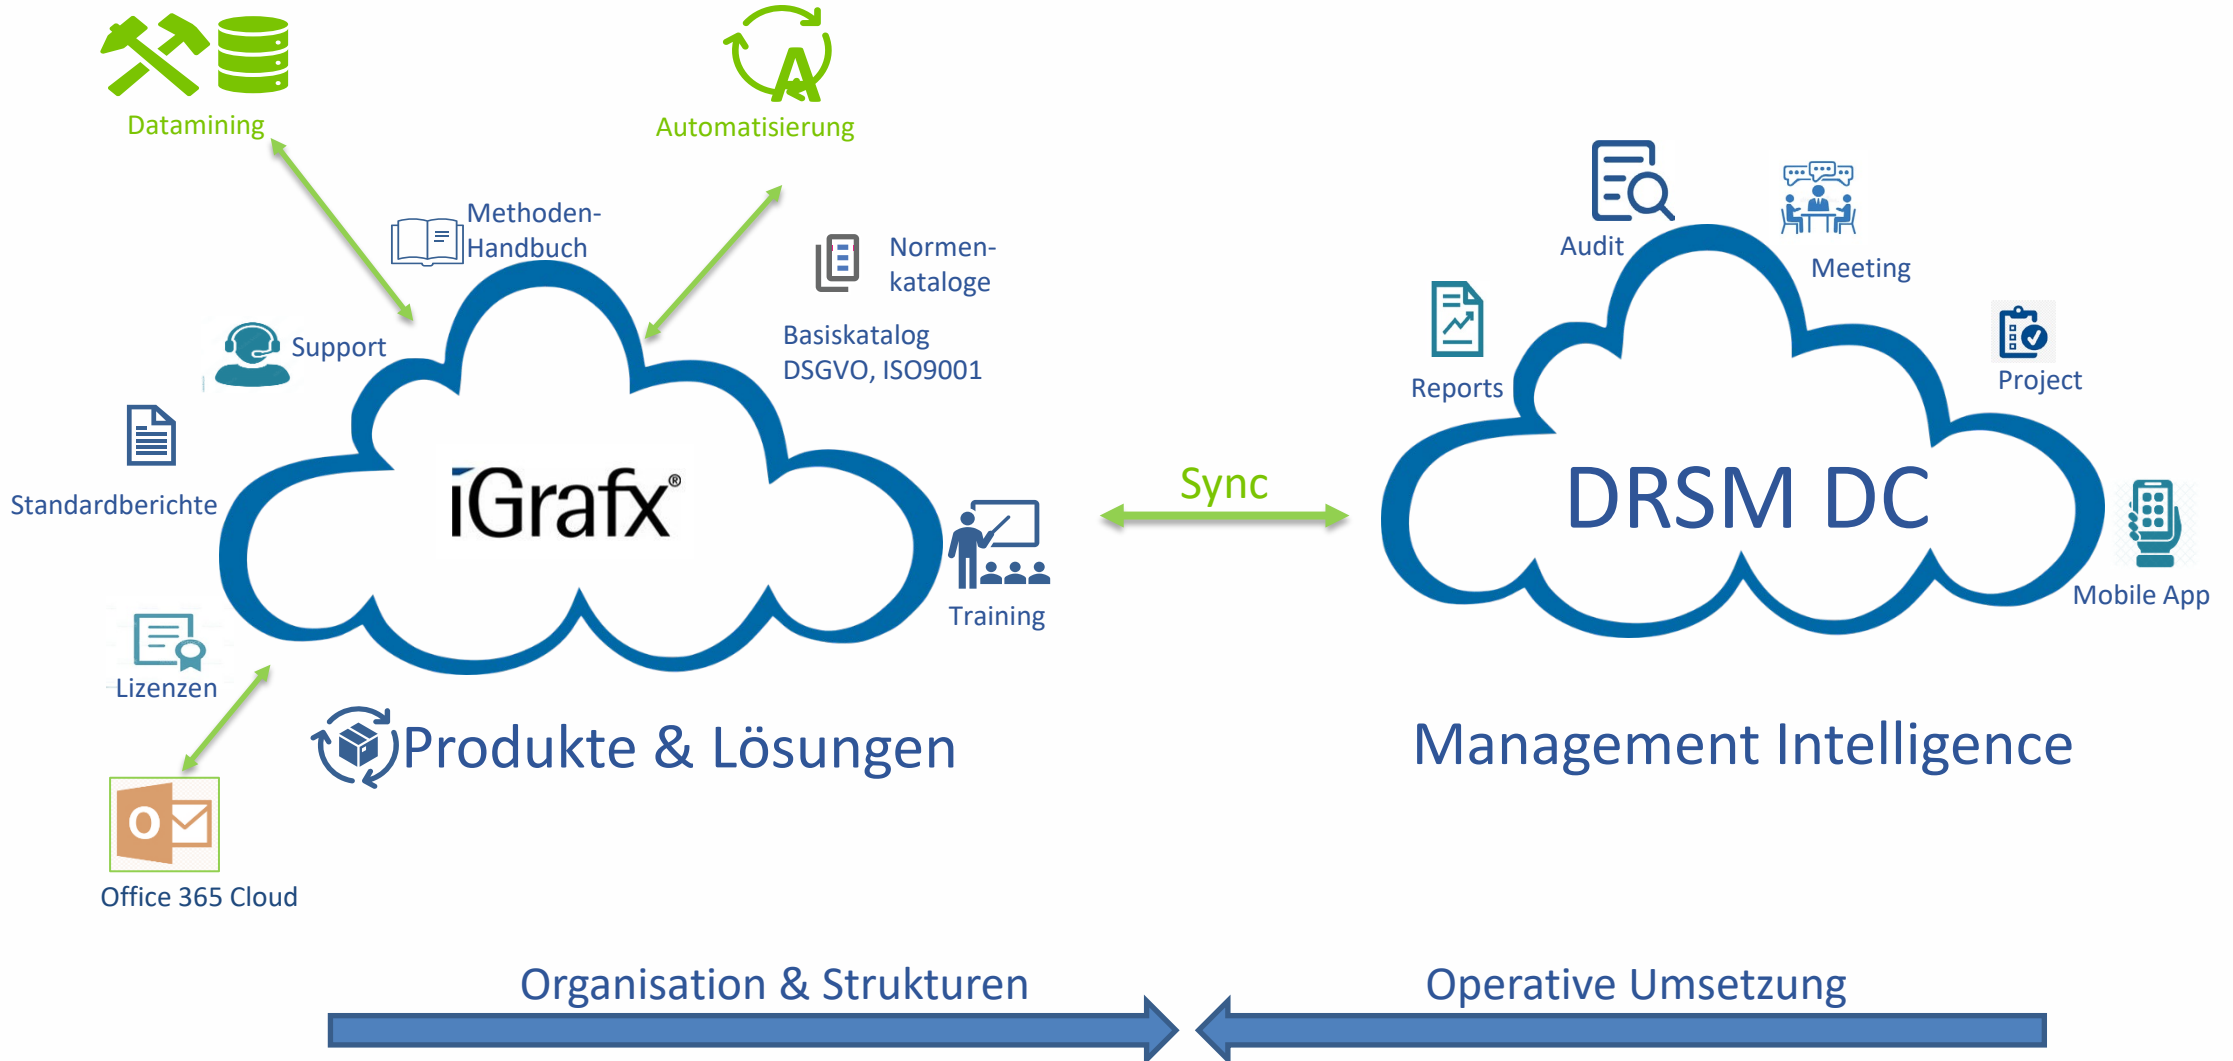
Datamining

Automatisierung

Methoden-Handbuch

Normen-kataloge

Basiskatalog DSGVO, ISO9001

Support

Standardberichte

iGrafx®

Training

Lizenzen

Office 365 Cloud

Produkte & Lösungen

Sync

Audit

Meeting

Reports

Project

DRSM DC

Mobile App

Management Intelligence

Organisation & Strukturen

Operative Umsetzung